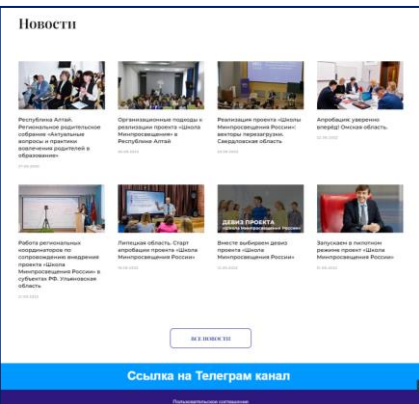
Новости

Республика Алтай. Региональное родительское собрание «Актуальные вопросы и практики вовлечения родителей в образование»

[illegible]

Организационные подходы к реализации проекта «Школа Минпросвещения» в Республике Алтай

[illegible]

Реализация проекта «Школы Минпросвещения России»: векторы перезагрузки. Свердловская область

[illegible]

Апробацию уверенно вперёд! Омская область.

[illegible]

Работа региональных координаторов по сопровождению внедрения проекта «Школа Минпросвещения России» в субъектах РФ. Ульяновская область

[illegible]

Липецкая область. Старт апробации проекта «Школа Минпросвещения России»

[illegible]

ДЕВИЗ ПРОЕКТА «Школа Минпросвещения России»

Вместе выбираем девиз проекта «Школа Минпросвещения России»

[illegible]

Запускаем в пилотном режиме проект «Школа Минпросвещения России»

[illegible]

ВСЕ НОВОСТИ

Ссылка на Телеграм канал

Пользовательское соглашение